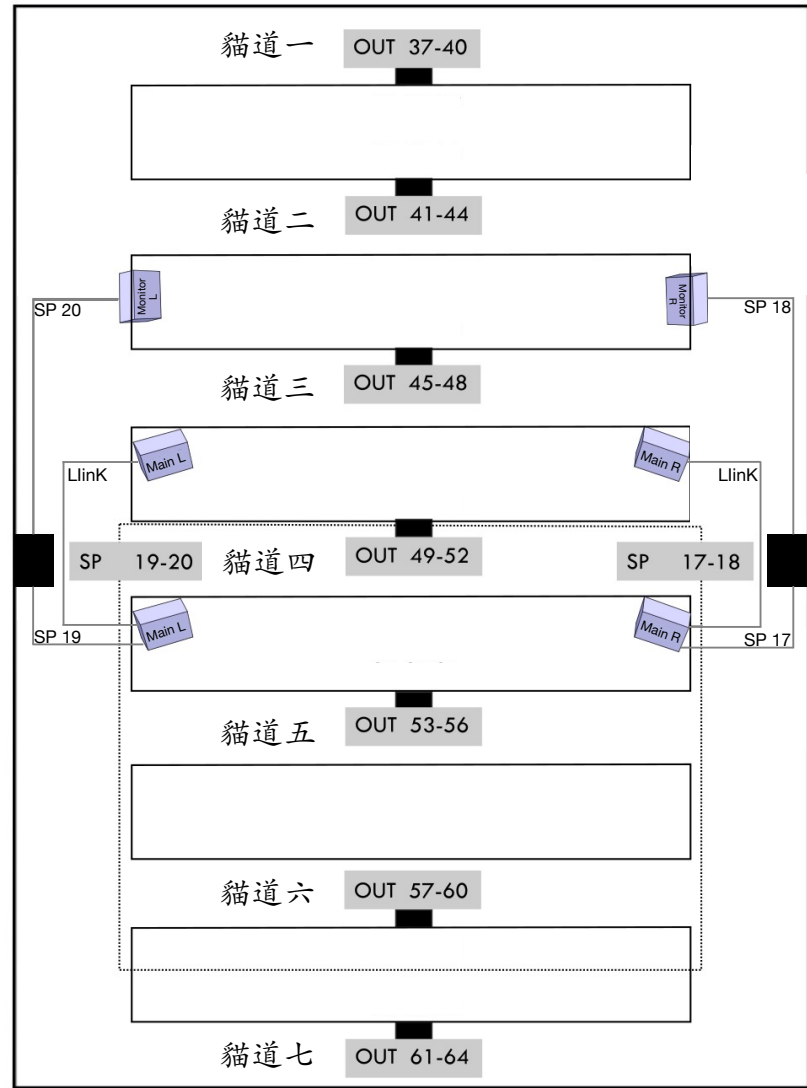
貓道一 OUT 37-40

貓道二 OUT 41-44

SP 20

Monitor L

Monitor R

SP 18

貓道三 OUT 45-48

LlinK

Main L

Main R

LlinK

SP 19-20

貓道四 OUT 49-52

SP 17-18

SP 19

Main L

Main R

SP 17

貓道五 OUT 53-56

貓道六 OUT 57-60

貓道七 OUT 61-64